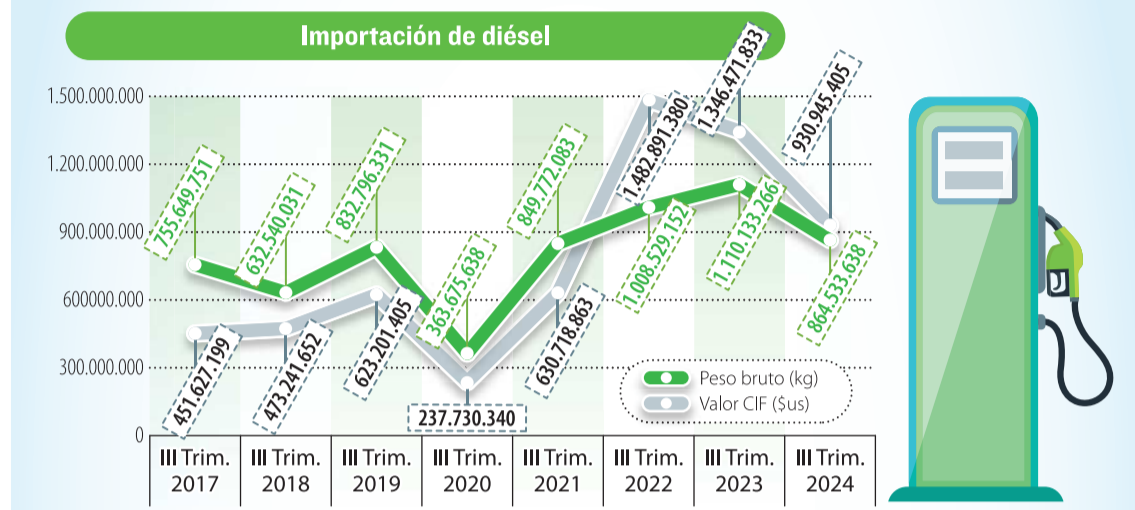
Importación de diésel

1.500.000.000
1.200.000.000
900.000.000
600000.000
300.000.000
0

755.649.751
632.540.031
832.796.331
363.675.638
849.772.083
1.008.529.152
1.110.133.266
864.533.638

451.627.199
473.241.652
623.201.405
237.730.340
630.718.863
1.482.891.380
1.346.471.833
930.945.405

Peso bruto (kg)
Valor CIF ($us)

| III Trim. 2017 | III Trim. 2018 | III Trim. 2019 | III Trim. 2020 | III Trim. 2021 | III Trim. 2022 | III Trim. 2023 | III Trim. 2024 |
|---|---|---|---|---|---|---|---|